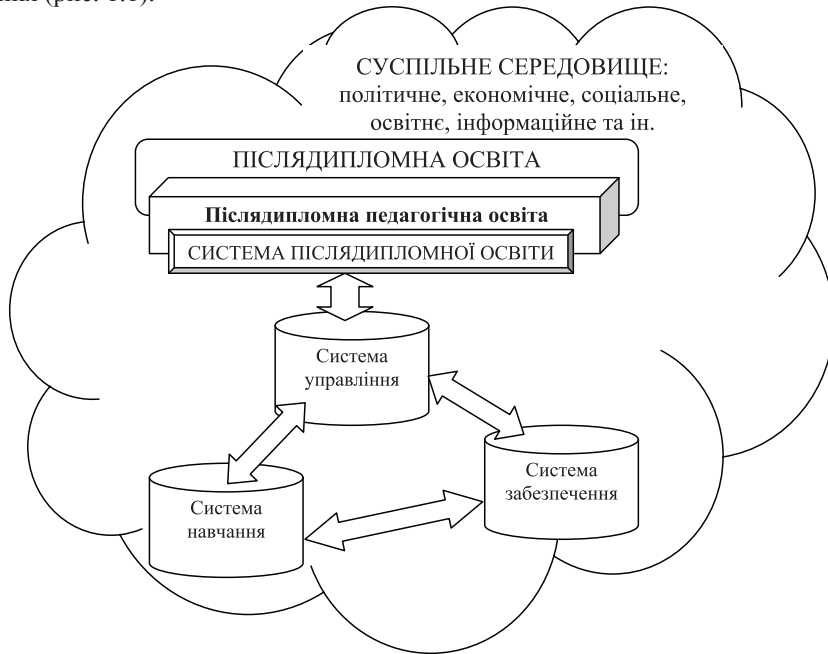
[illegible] (рис. 1.1).

СУСПІЛЬНЕ СЕРЕДОВИЩЕ: політичне, економічне, соціальне, освітнє, інформаційне та ін.

ПІСЛЯДИПЛОМНА ОСВІТА

Післядипломна педагогічна освіта

СИСТЕМА ПІСЛЯДИПЛОМНОЇ ОСВІТИ

Система управління

Система забезпечення

Система навчання